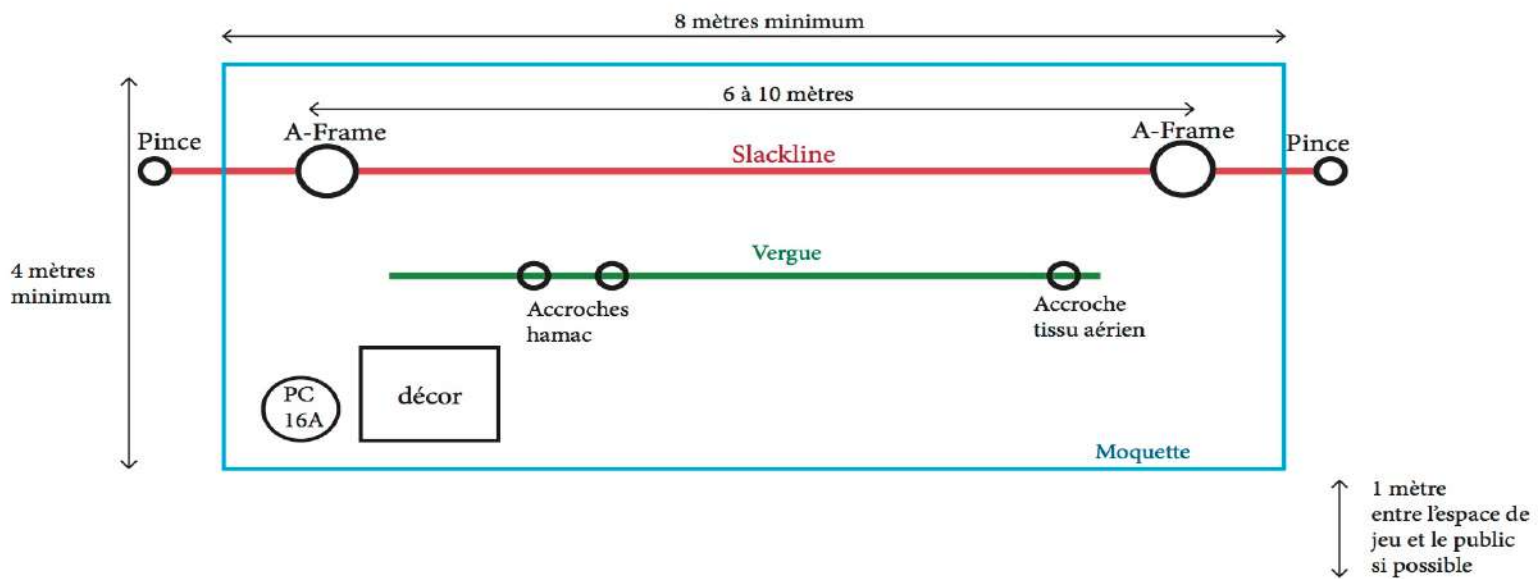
8 mètres minimum

6 à 10 mètres

Pince

A-Frame

Slackline

A-Frame

Pince

4 mètres minimum

Vergue

Accroches hamac

Accroche tissu aérien

PC 16A

décor

Moquette

1 mètre entre l'espace de jeu et le public si possible